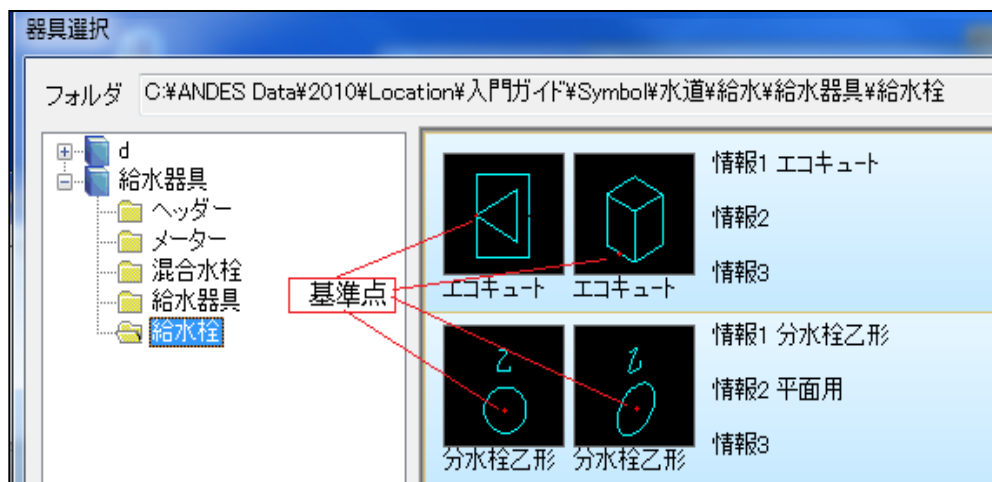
器具選択

フォルダ C:¥ANDES Data¥2010¥Location¥入門ガイド¥Symbol¥水道¥給水¥給水器具¥給水栓

d
給水器具
ヘッダー
メーター
混合水栓
給水器具
給水栓

基準点

エコキュート エコキュート

情報1 エコキュート
情報2
情報3

Z Z

分水栓乙形 分水栓乙形

情報1 分水栓乙形
情報2 平面用
情報3